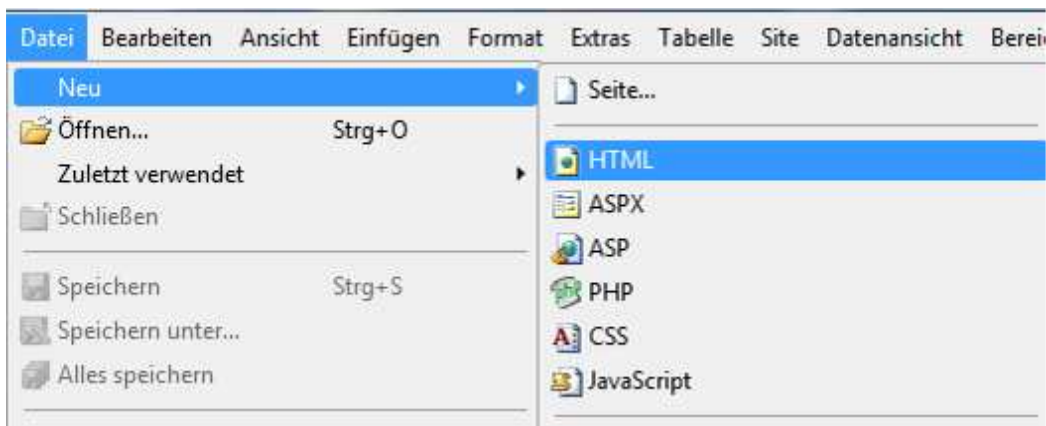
Datei Bearbeiten Ansicht Einfügen Format Extras Tabelle Site Datenansicht Berei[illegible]

Neu
Öffnen... Strg+O
Zuletzt verwendet
Schließen
Speichern Strg+S
Speichern unter...
Alles speichern

Seite...
HTML
ASPX
ASP
PHP
CSS
JavaScript